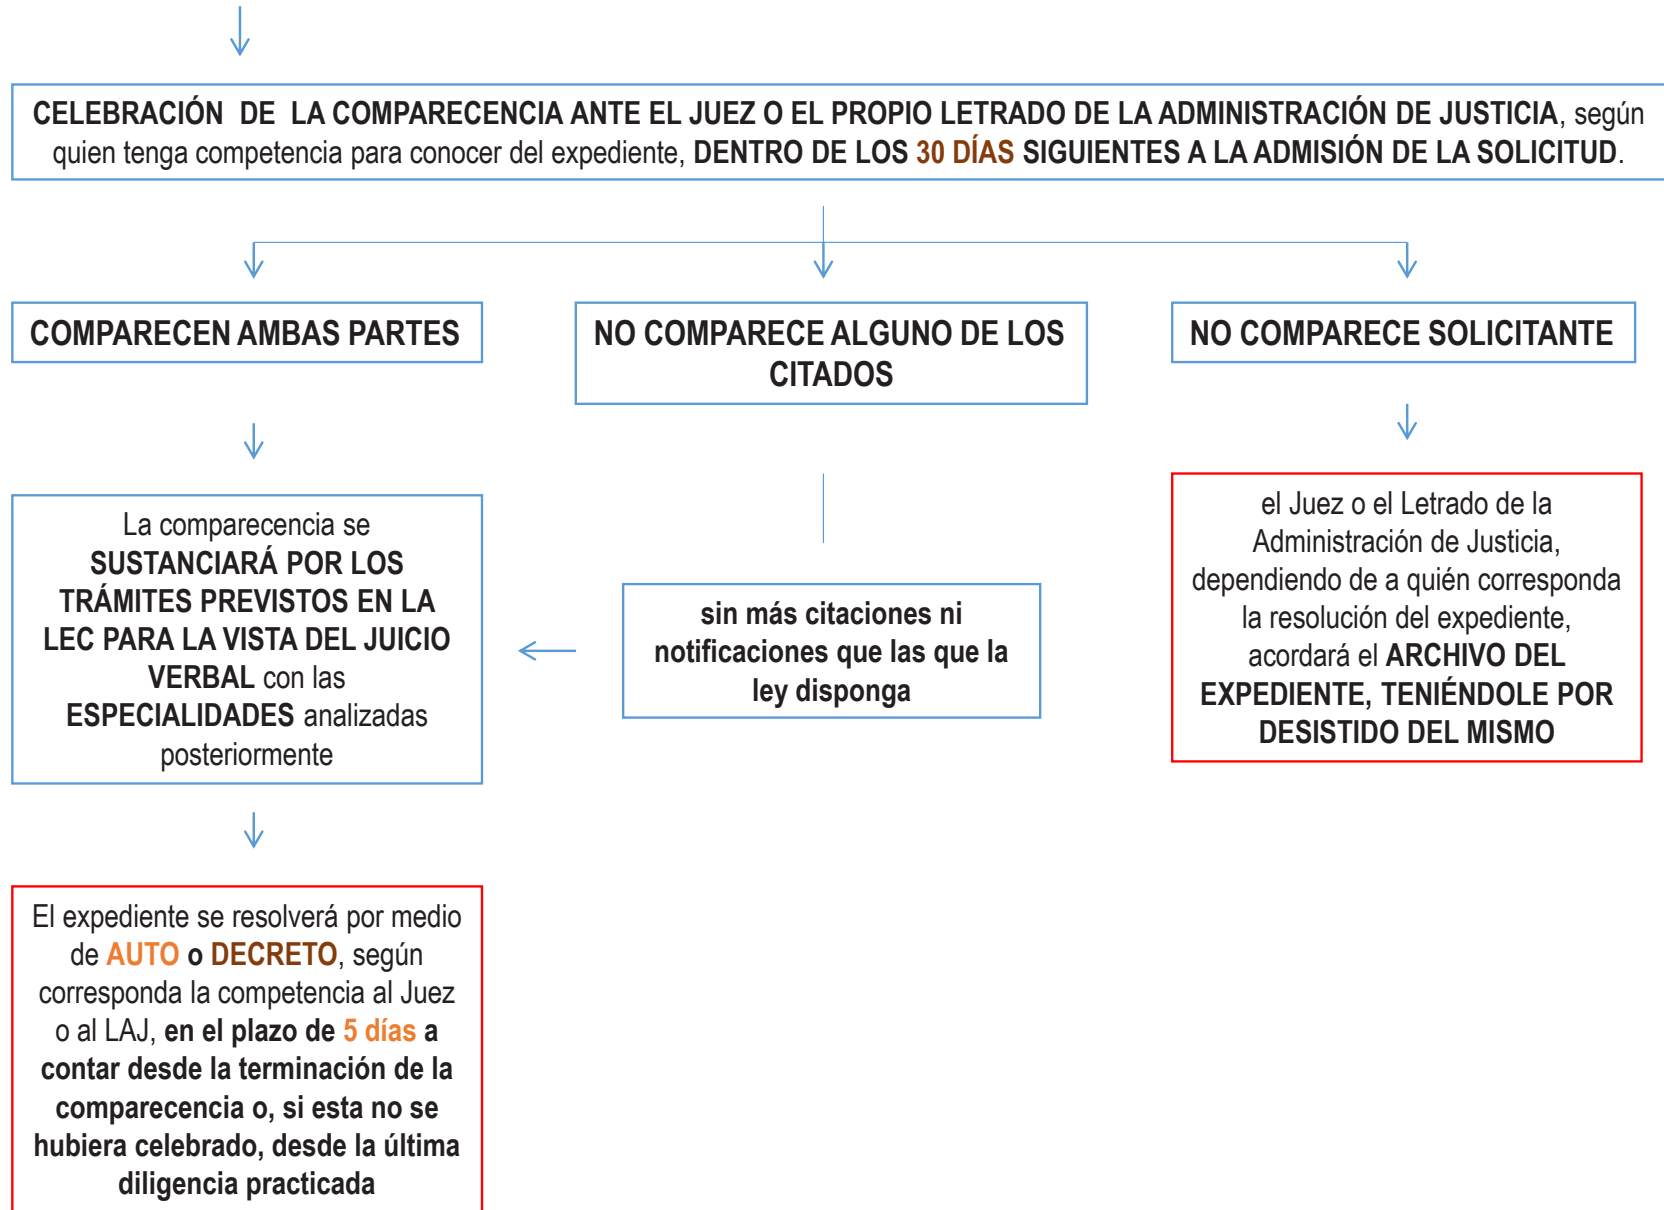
CELEBRACIÓN DE LA COMPARECENCIA ANTE EL JUEZ O EL PROPIO LETRADO DE LA ADMINISTRACIÓN DE JUSTICIA, según quien tenga competencia para conocer del expediente, DENTRO DE LOS 30 DÍAS SIGUIENTES A LA ADMISIÓN DE LA SOLICITUD.

COMPARECEN AMBAS PARTES

NO COMPARECE ALGUNO DE LOS CITADOS

NO COMPARECE SOLICITANTE

La comparecencia se SUSTANCIARÁ POR LOS TRÁMITES PREVISTOS EN LA LEC PARA LA VISTA DEL JUICIO VERBAL con las ESPECIALIDADES analizadas posteriormente

sin más citaciones ni notificaciones que las que la ley disponga

el Juez o el Letrado de la Administración de Justicia, dependiendo de a quién corresponda la resolución del expediente, acordará el ARCHIVO DEL EXPEDIENTE, TENIÉNDOLE POR DESISTIDO DEL MISMO

El expediente se resolverá por medio de AUTO o DECRETO, según corresponda la competencia al Juez o al LAJ, en el plazo de 5 días a contar desde la terminación de la comparecencia o, si esta no se hubiera celebrado, desde la última diligencia practicada